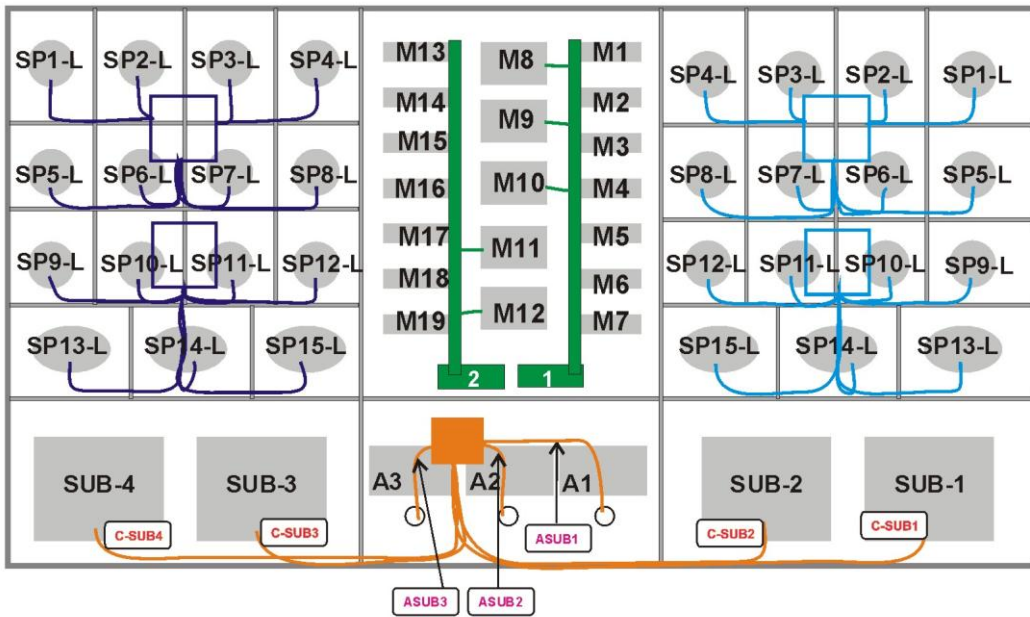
SP1-L SP2-L SP3-L SP4-L
SP5-L SP6-L SP7-L SP8-L
SP9-L SP10-L SP11-L SP12-L
SP13-L SP14-L SP15-L

M13 M8 M1
M14 M9 M2
M15 M3
M16 M10 M4
M17 M11 M5
M18 M6
M19 M12 M7
2 1

SP4-L SP3-L SP2-L SP1-L
SP8-L SP7-L SP6-L SP5-L
SP12-L SP11-L SP10-L SP9-L
SP15-L SP14-L SP13-L

SUB-4 SUB-3
C-SUB4 C-SUB3

A3 A2 A1
ASUB1

SUB-2 SUB-1
C-SUB2 C-SUB1

ASUB3 ASUB2